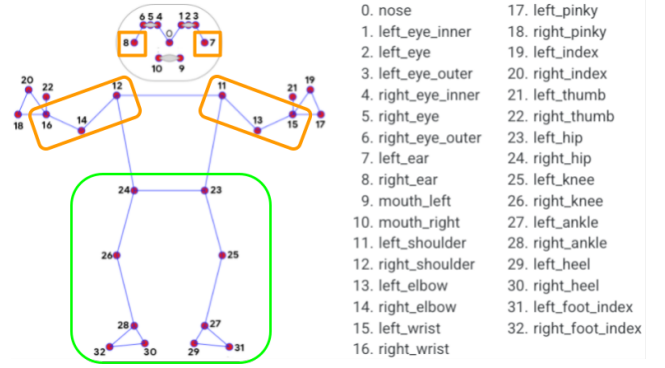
6 5 4
1 2 3
0
8
7
10 9
20
22
12
11
19
21
18
16
14
13
15
17
24
23
26
25
28
27
32
30
29
31

0. nose
1. left_eye_inner
2. left_eye
3. left_eye_outer
4. right_eye_inner
5. right_eye
6. right_eye_outer
7. left_ear
8. right_ear
9. mouth_left
10. mouth_right
11. left_shoulder
12. right_shoulder
13. left_elbow
14. right_elbow
15. left_wrist
16. right_wrist

17. left_pinky
18. right_pinky
19. left_index
20. right_index
21. left_thumb
22. right_thumb
23. left_hip
24. right_hip
25. left_knee
26. right_knee
27. left_ankle
28. right_ankle
29. left_heel
30. right_heel
31. left_foot_index
32. right_foot_index